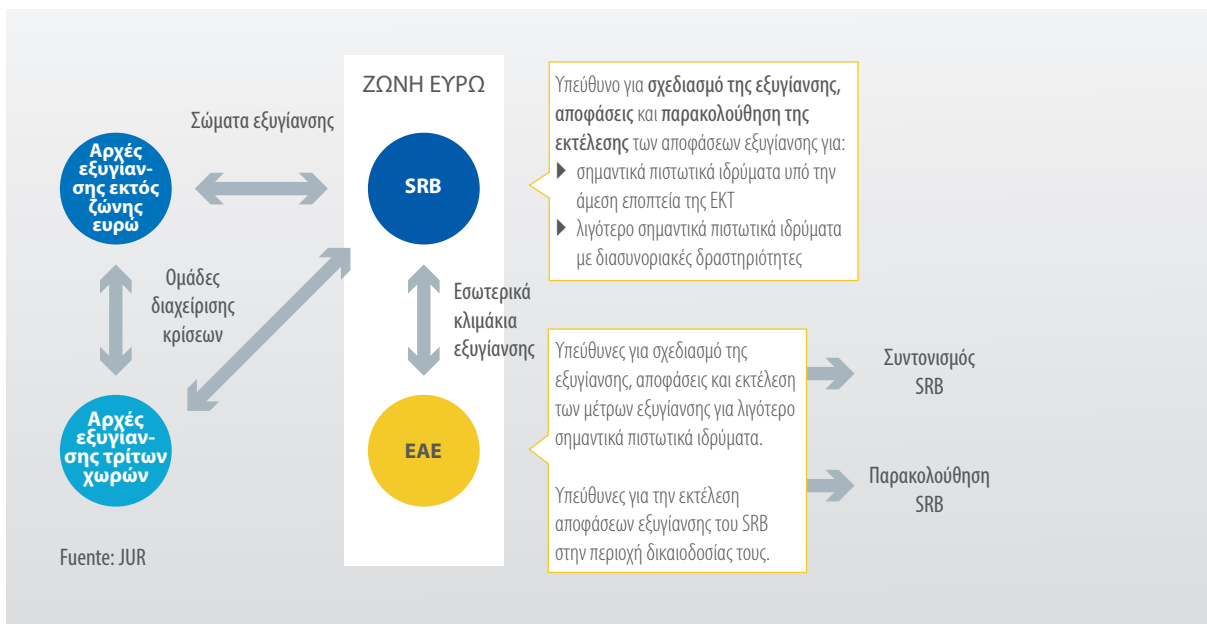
ΖΩΝΗ ΕΥΡΩ

Υπεύθυνο για σχεδιασμό της εξυγίανσης, αποφάσεις και παρακολούθηση της εκτέλεσης των αποφάσεων εξυγίανσης για:
▶ σημαντικά πιστωτικά ιδρύματα υπό την άμεση εποπτεία της ΕΚΤ
▶ λιγότερο σημαντικά πιστωτικά ιδρύματα με διασυνοριακές δραστηριότητες

Σώματα εξυγίανσης

Αρχές εξυγίανσης εκτός ζώνης ευρώ

SRB

Ομάδες διαχείρισης κρίσεων

Εσωτερικά κλιμάκια εξυγίανσης

Υπεύθυνες για σχεδιασμό της εξυγίανσης, αποφάσεις και εκτέλεση των μέτρων εξυγίανσης για λιγότερο σημαντικά πιστωτικά ιδρύματα.

Υπεύθυνες για την εκτέλεση αποφάσεων εξυγίανσης του SRB στην περιοχή δικαιοδοσίας τους.

Συντονισμός SRB

Παρακολούθηση SRB

Αρχές εξυγίανσης τρίτων χωρών

ΕΑΕ

Fuente: JUR